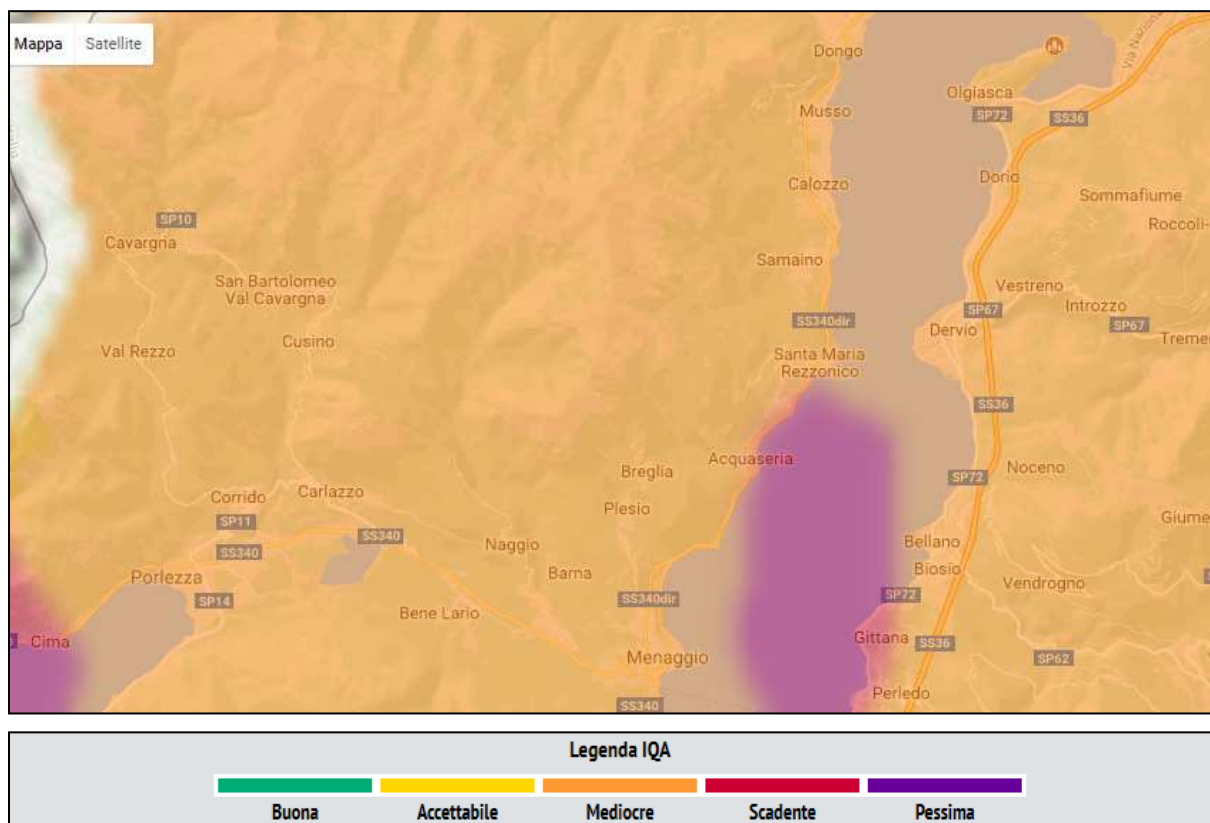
Mappa
Satellite

Dongo
Olgiasca
SP72
SS36
Via Nazio
Musso
Calozzo
Dorio
Sommafiume
Roccoli-
SP10
Cavargna
San Bartolomeo Val Cavargna
Samaino
Vestreno
SP67
Introzzo
SP67
Treme
SS340dir
Dervio
Val Rezzo
Cusino
Santa Maria Rezzonico
SS36
Acquaseria
Breglia
SP72
Noceno
Corrido
Carlazzo
Plesio
Giume
SP11
SS340
Naggio
SS340
Bellano
Porlezza
Barna
Biosio
SP14
SS340dir
SP72
Vendrogno
Bene Lario
Cima
Gittana
SS36
Menaggio
SP62
SS340
Perledo

Legenda IQA
Buona
Accettabile
Mediocre
Scadente
Pessima